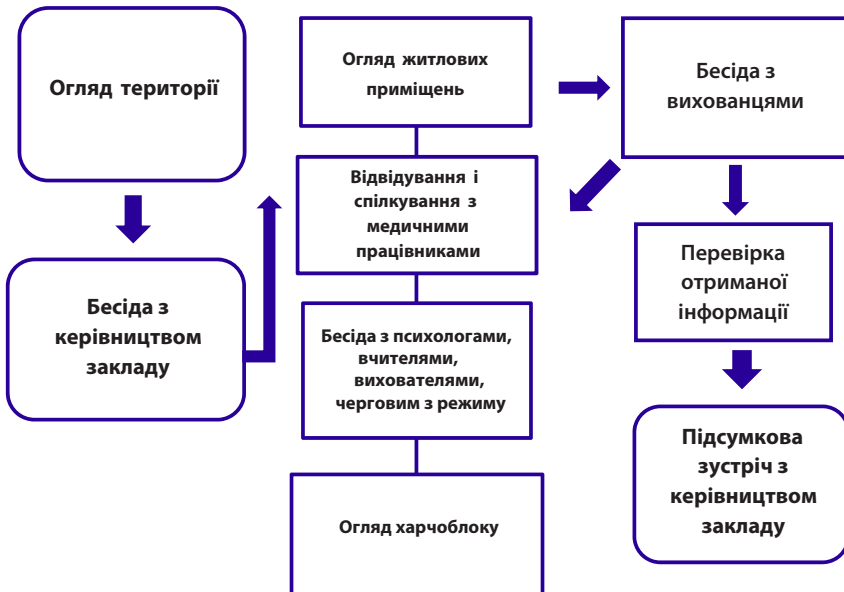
Огляд території

Бесіда з керівництвом закладу

Огляд житлових приміщень

Відвідування і спілкування з медичними працівниками

Бесіда з психологами, вчителями, вихователями, черговим з режиму

Огляд харчоблоку

Бесіда з вихованцями

Перевірка отриманої інформації

Підсумкова зустріч з керівництвом закладу